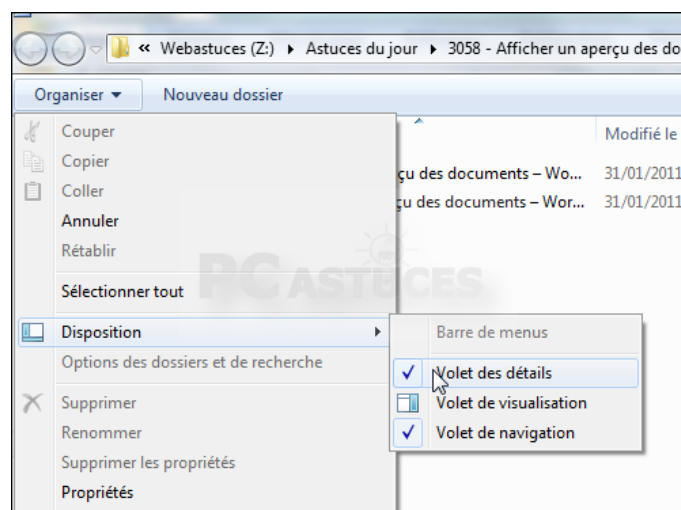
« Webastuces (Z:) ▸ Astuces du jour ▸ 3058 - Afficher un aperçu des do

Organiser ▾ Nouveau dossier

Modifié le

çu des documents – Wo... 31/01/2011

çu des documents – Wor... 31/01/2011

PC ASTUCES

Couper
Copier
Coller
Annuler
Rétablir
Sélectionner tout
Disposition
Options des dossiers et de recherche
Supprimer
Renommer
Supprimer les propriétés
Propriétés

Barre de menus
✓ Volet des détails
Volet de visualisation
✓ Volet de navigation